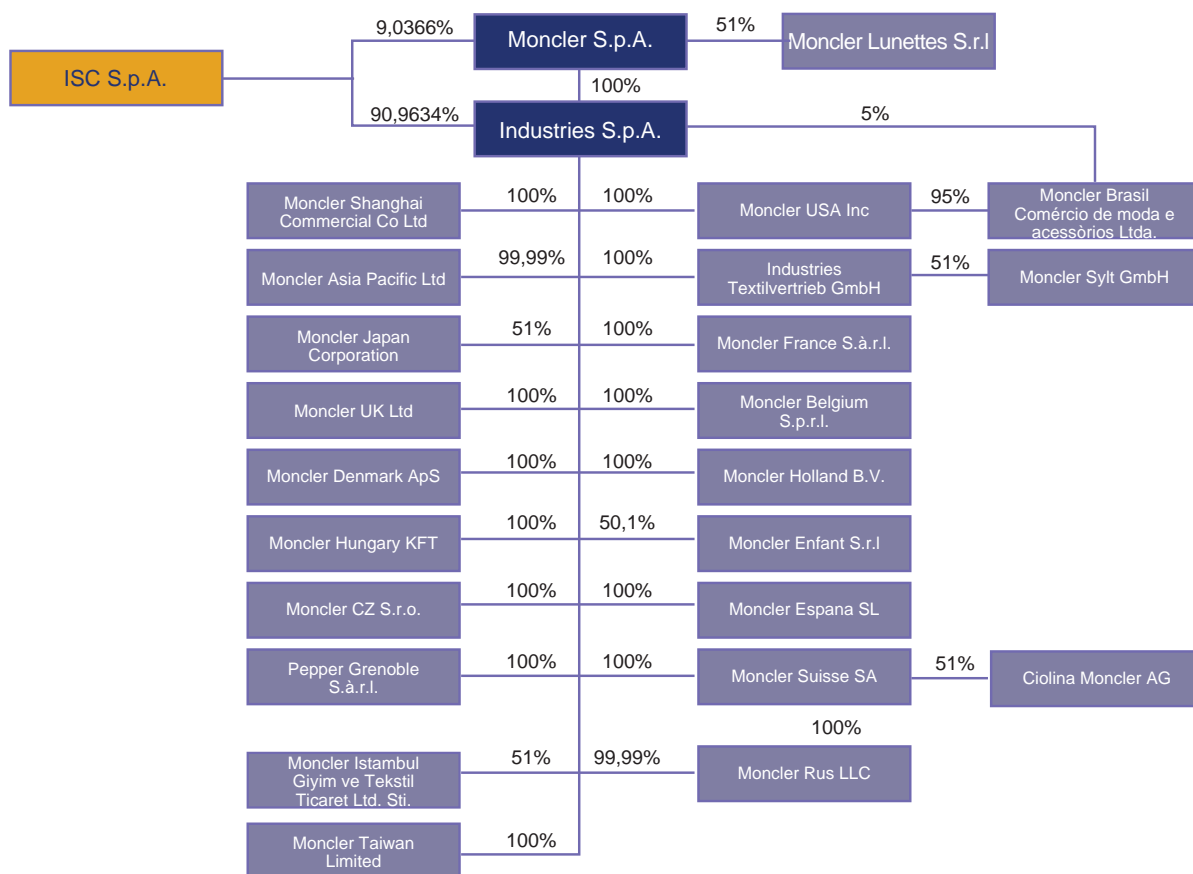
ISC S.p.A.

9,0366%

Moncler S.p.A.

51%

Moncler Lunettes S.r.l

100%

90,9634%

Industries S.p.A.

5%

Moncler Shanghai Commercial Co Ltd

100%

100%

Moncler USA Inc

95%

Moncler Brasil Comércio de moda e acessòrios Ltda.

Moncler Asia Pacific Ltd

99,99%

100%

Industries Textilvertrieb GmbH

51%

Moncler Sylt GmbH

Moncler Japan Corporation

51%

100%

Moncler France S.à.r.l.

Moncler UK Ltd

100%

100%

Moncler Belgium S.p.r.l.

Moncler Denmark ApS

100%

100%

Moncler Holland B.V.

Moncler Hungary KFT

100%

50,1%

Moncler Enfant S.r.l

Moncler CZ S.r.o.

100%

100%

Moncler Espana SL

Pepper Grenoble S.à.r.l.

100%

100%

Moncler Suisse SA

51%

Ciolina Moncler AG

100%

Moncler Istambul Giyim ve Tekstil Ticaret Ltd. Sti.

51%

99,99%

Moncler Rus LLC

Moncler Taiwan Limited

100%